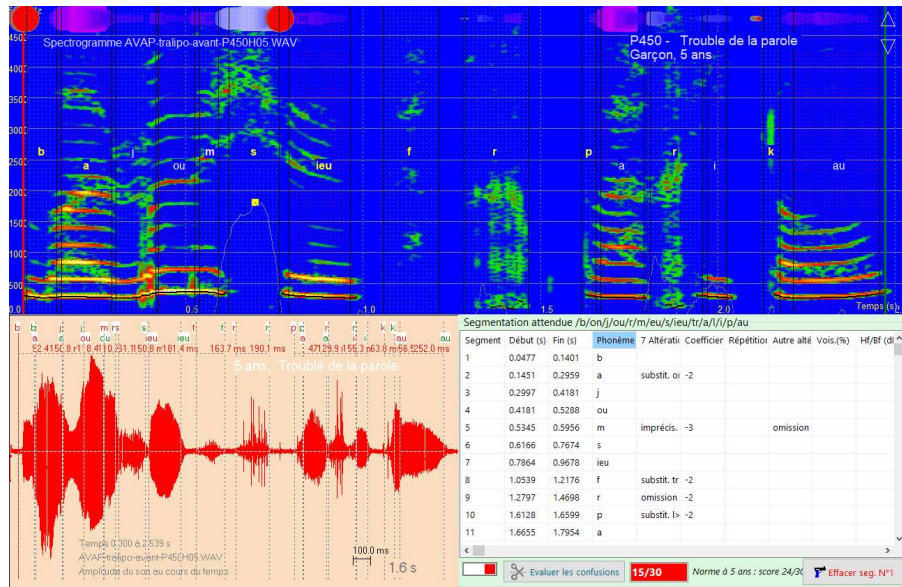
Spectrogramme AVAP-tralipo-avant-P450H05.WAV

P450 - Trouble de la parole
Garçon, 5 ans

4500
4000
3500
3000
2500
2000
1500
1000
500
0.0

b a j ou m s ieu f r p a r l k au

0.5 1.0 1.5 2.0 Temps (s)

b a j ou m s ieu f r p a r l k au
52.4 150.8 141.8 110.5 61.1 150.8 181.4 ms 163.7 ms 190.1 ms 47 129.9 155.3 63.0 56.5 252.0 ms

5 ans, Trouble de la parole

Temps 0.000 à 2.539 s
AVAP-tralipo-avant-P450H05.WAV
Amplitude du son au cours du temps

100.0 ms
1.6 s

Segmentation attendue /b/on/j/ou/r/m/eu/s/ieu/tr/a/l/i/p/au

| Segment | Début (s) | Fin (s) | Phonème | 7 Altératio | Coefficier | Répétitior | Autre alté | Vois.(%) | Hf/Bf (dl |
|---|---|---|---|---|---|---|---|---|---|
| 1 | 0.0477 | 0.1401 | b | | | | | | |
| 2 | 0.1451 | 0.2959 | a | substit. oı | -2 | | | | |
| 3 | 0.2997 | 0.4181 | j | | | | | | |
| 4 | 0.4181 | 0.5288 | ou | | | | | | |
| 5 | 0.5345 | 0.5956 | m | imprécis. | -3 | | omission | | |
| 6 | 0.6166 | 0.7674 | s | | | | | | |
| 7 | 0.7864 | 0.9678 | ieu | | | | | | |
| 8 | 1.0539 | 1.2176 | f | substit. tr | -2 | | | | |
| 9 | 1.2797 | 1.4698 | r | omission | -2 | | | | |
| 10 | 1.6128 | 1.6599 | p | substit. l> | -2 | | | | |
| 11 | 1.6655 | 1.7954 | a | | | | | | |

Evaluer les confusions 15/30 Norme à 5 ans : score 24/30 Effacer seg. N°1